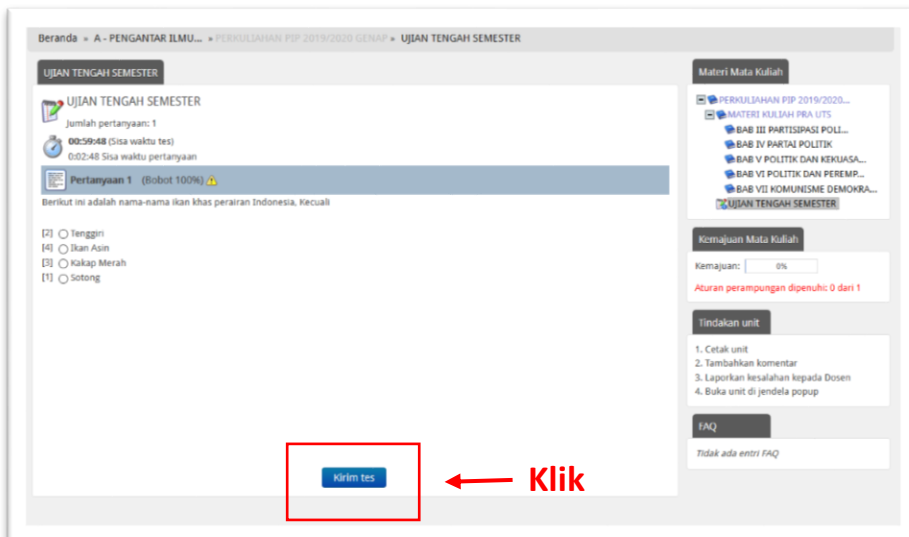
Beranda » A - PENGANTAR ILMU... » PERKULIAHAN PIP 2019/2020 GENAP » UJIAN TENGAH SEMESTER

UJIAN TENGAH SEMESTER

UJIAN TENGAH SEMESTER
Jumlah pertanyaan: 1
00:59:48 (Sisa waktu tes)
0:02:48 Sisa waktu pertanyaan

Pertanyaan 1 (Bobot 100%)

Berikut ini adalah nama-nama ikan khas perairan Indonesia, Kecuali

[2] Tenggiri
[4] Ikan Asin
[3] Kakap Merah
[1] Sotong

Kirim tes

Klik

Materi Mata Kuliah

PERKULIAHAN PIP 2019/2020...
MATERI KULIAH PRA UTS
BAB III PARTISIPASI POLI...
BAB IV PARTAI POLITIK
BAB V POLITIK DAN KEKUASA...
BAB VI POLITIK DAN PEREMP...
BAB VII KOMUNISME DEMOKRA...
UJIAN TENGAH SEMESTER

Kemajuan Mata Kuliah

Kemajuan: 0%

Aturan perampungan dipenuhi: 0 dari 1

Tindakan unit

1. Cetak unit
2. Tambahkan komentar
3. Laporkan kesalahan kepada Dosen
4. Buka unit di jendela popup

FAQ

Tidak ada entri FAQ